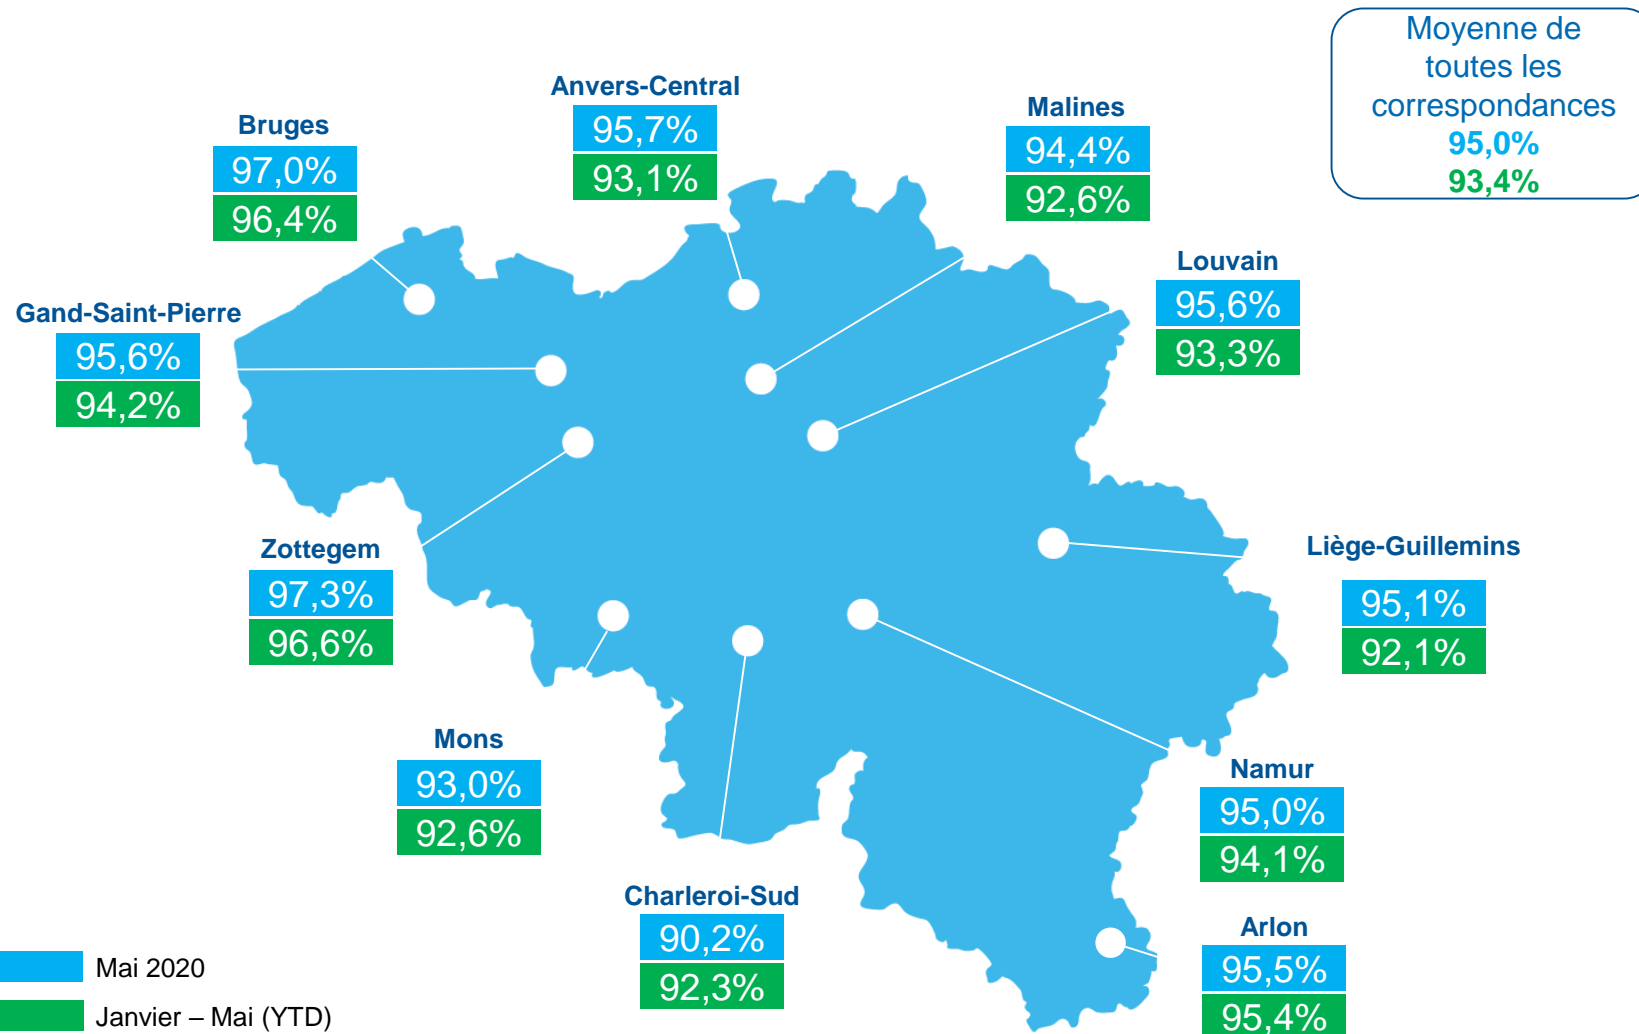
Moyenne de toutes les correspondances
95,0%
93,4%

Anvers-Central
95,7%
93,1%

Bruges
97,0%
96,4%

Malines
94,4%
92,6%

Louvain
95,6%
93,3%

Gand-Saint-Pierre
95,6%
94,2%

Zottegem
97,3%
96,6%

Liège-Guillemins
95,1%
92,1%

Mons
93,0%
92,6%

Namur
95,0%
94,1%

Charleroi-Sud
90,2%
92,3%

Arlon
95,5%
95,4%

Mai 2020
Janvier – Mai (YTD)